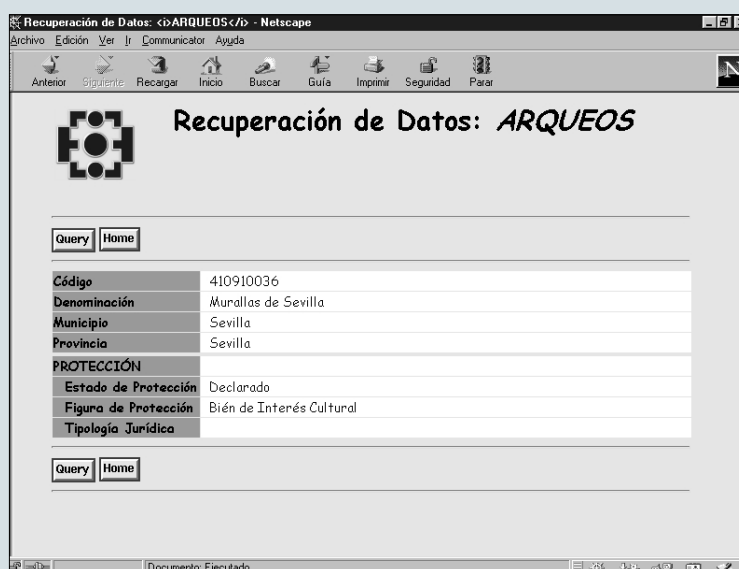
Recuperación de Datos: <i>ARQUEOS</i> - Netscape

Archivo Edición Ver Ir Communicator Ayuda

Anterior Siguiente Recargar Inicio Buscar Guía Imprimir Seguridad Parar

Recuperación de Datos: *ARQUEOS*

Query Home

| Código | 410910036 |
|---|---|
| Denominación | Murallas de Sevilla |
| Municipio | Sevilla |
| Provincia | Sevilla |
| PROTECCIÓN | |
| Estado de Protección | Declarado |
| Figura de Protección | Bién de Interés Cultural |
| Tipología Jurídica | |

Query Home

Documento: Ejecutado